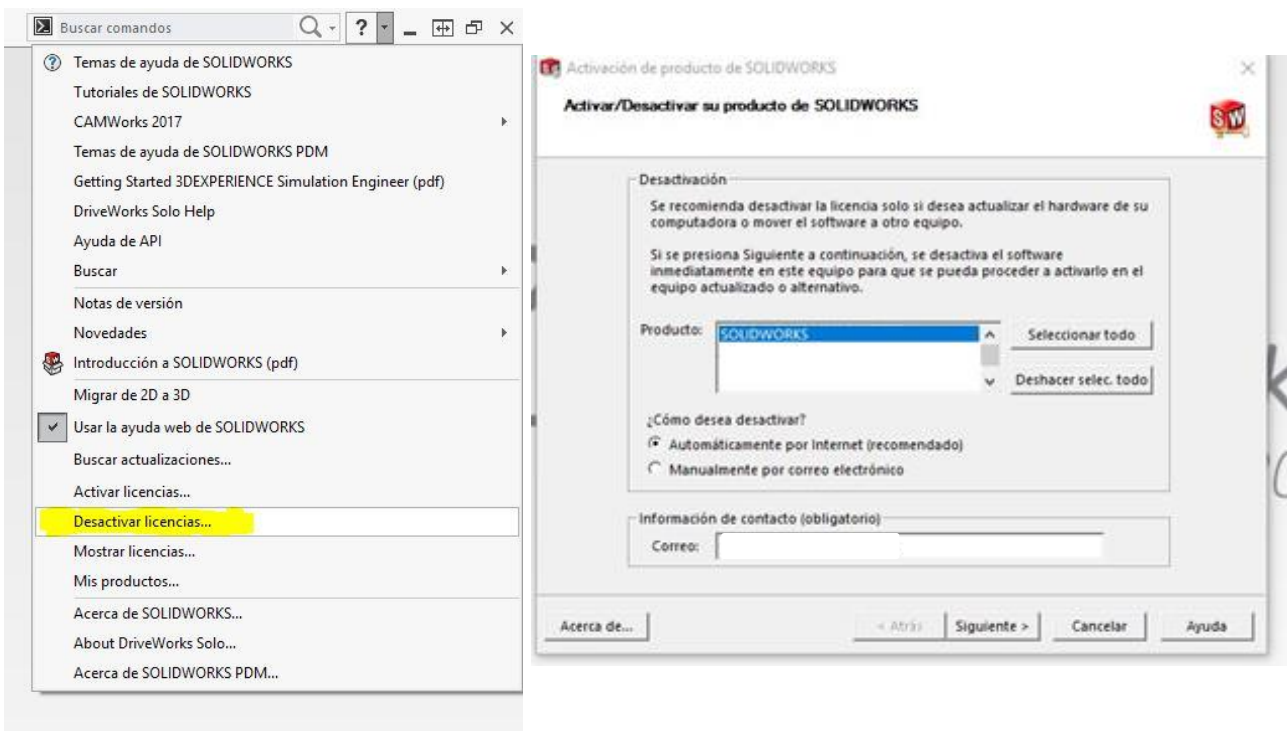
Buscar comandos

?

Temas de ayuda de SOLIDWORKS
Tutoriales de SOLIDWORKS
CAMWorks 2017
Temas de ayuda de SOLIDWORKS PDM
Getting Started 3DEXPERIENCE Simulation Engineer (pdf)
DriveWorks Solo Help
Ayuda de API
Buscar
Notas de versión
Novedades
Introducción a SOLIDWORKS (pdf)
Migrar de 2D a 3D
Usar la ayuda web de SOLIDWORKS
Buscar actualizaciones...
Activar licencias...
Desactivar licencias...
Mostrar licencias...
Mis productos...
Acerca de SOLIDWORKS...
About DriveWorks Solo...
Acerca de SOLIDWORKS PDM...

Activación de producto de SOLIDWORKS

Activar/Desactivar su producto de SOLIDWORKS

SW

Desactivación

Se recomienda desactivar la licencia solo si desea actualizar el hardware de su computadora o mover el software a otro equipo.

Si se presiona Siguiente a continuación, se desactiva el software inmediatamente en este equipo para que se pueda proceder a activarlo en el equipo actualizado o alternativo.

Producto: SOLIDWORKS

Seleccionar todo

Deshacer selec. todo

¿Cómo desea desactivar?

Automáticamente por Internet (recomendado)

Manualmente por correo electrónico

Información de contacto (obligatorio)

Correo:

Acerca de...

< Atrás

Siguiente >

Cancelar

Ayuda